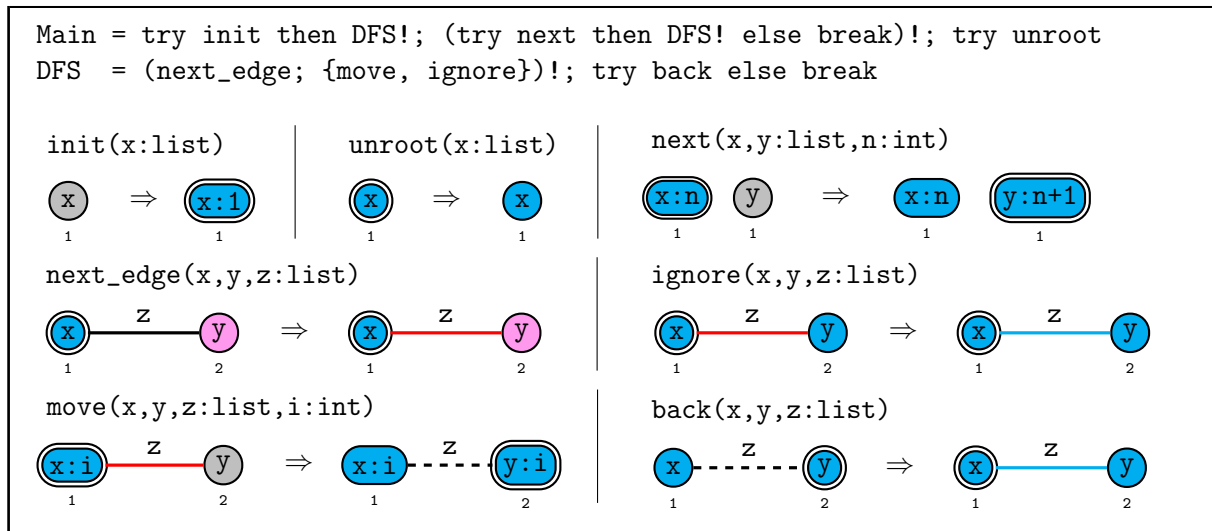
Main = try init then DFS!; (try next then DFS! else break)!; try unroot
DFS = (next_edge; {move, ignore})!; try back else break

init(x:list)

x ⇒ x:1
1 1

unroot(x:list)

x ⇒ x
1 1

next(x,y:list,n:int)

x:n y ⇒ x:n y:n+1
1 1 1 1

next_edge(x,y,z:list)

x z y ⇒ x z y
1 2 1 2

ignore(x,y,z:list)

x z y ⇒ x z y
1 2 1 2

move(x,y,z:list,i:int)

x:i z y ⇒ x:i z y:i
1 2 1 2

back(x,y,z:list)

x z y ⇒ x z y
1 2 1 2